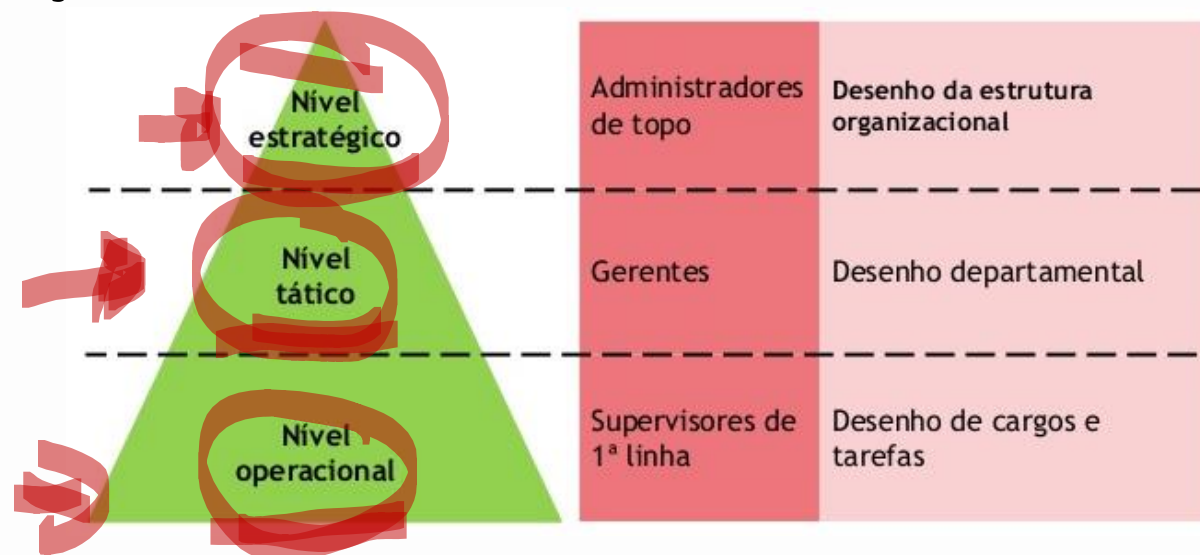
Nível estratégico

Nível tático

Nível operacional

| Administradores de topo | Desenho da estrutura organizacional |
|---|---|
| Gerentes | Desenho departamental |
| Supervisores de 1ª linha | Desenho de cargos e tarefas |